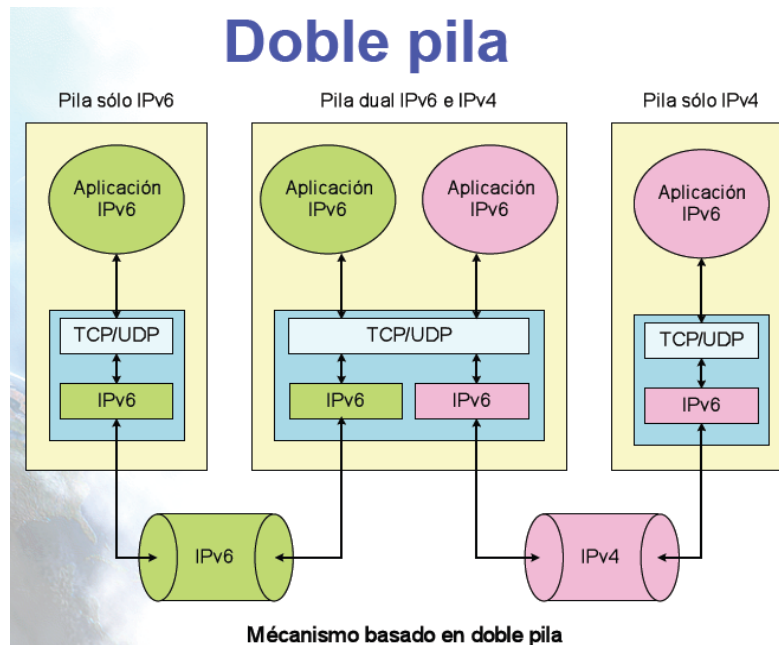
Doble pila

Pila sólo IPv6

Aplicación IPv6

TCP/UDP

IPv6

Pila dual IPv6 e IPv4

Aplicación IPv6

Aplicación IPv6

TCP/UDP

IPv6

IPv6

Pila sólo IPv4

Aplicación IPv6

TCP/UDP

IPv6

IPv6

IPv4

Mécanismo basado en doble pila